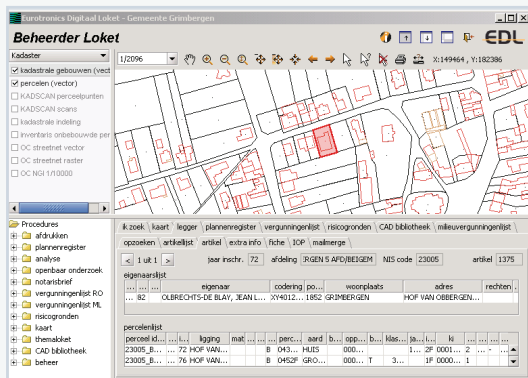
Eurotronics Digitaal Loket - Gemeente Grimbergen

Beheerder Loket

EDL

Kadaster

1/2096

X:149464 ; Y:182386

kadastrale gebouwen (vect

percelen (vector)

KADSCAN perceelpunten

KADSCAN scans

kadastrale indeling

inventaris onbebouwde per

OC streetnet vector

OC streetnet raster

OC NGI 1/10000

Procedures

afdrukken

plannenregister

analyse

openbaar onderzoek

notarisbrief

vergunningenlijst RO

vergunningenlijst ML

risicogronden

kaart

themaloket

CAD bibliotheek

beheer

ik zoek | kaart | legger | plannenregister | vergunningenlijst | risicogronden | CAD bibliotheek | milieuvergunningenlijst

opzoeken | artikellijst | artikel | extra info | fiche | IOP | mailmerge

1 uit 1

jaar inschr. 72 afdeling :RGEN 5 AFD/BEIGEM NIS code 23005 artikel 13376

eigenaarslijst

| ... | eigenaar | codering | po... | woonplaats | adres | rechten |
|---|---|---|---|---|---|---|
| ... 82 | OLBRECHTS-DE BLAY, JEAN L... | XY4012... | 1852 | GRIMBERGEN | HOF VAN OBBERGEN... | |

percelenlijst

| perceel id | ... | ... | ligging | mat | ... | ... | perc... | aard | b... | opp... | h... | bij... | klas... | ... | ki | ... | ... |
|---|---|---|---|---|---|---|---|---|---|---|---|---|---|---|---|---|---|
| 23005_B... | ... | ... | 72 HOF VAN... | | | B | 043... | HUIS | | 0000... | | | | 2F | 0001... | 2 | ... |
| 23005_B... | ... | ... | 76 HOF VAN... | | | B | 0452F | GROND | | 0000... | T | | | 3... | 1F | 0000... | ... |